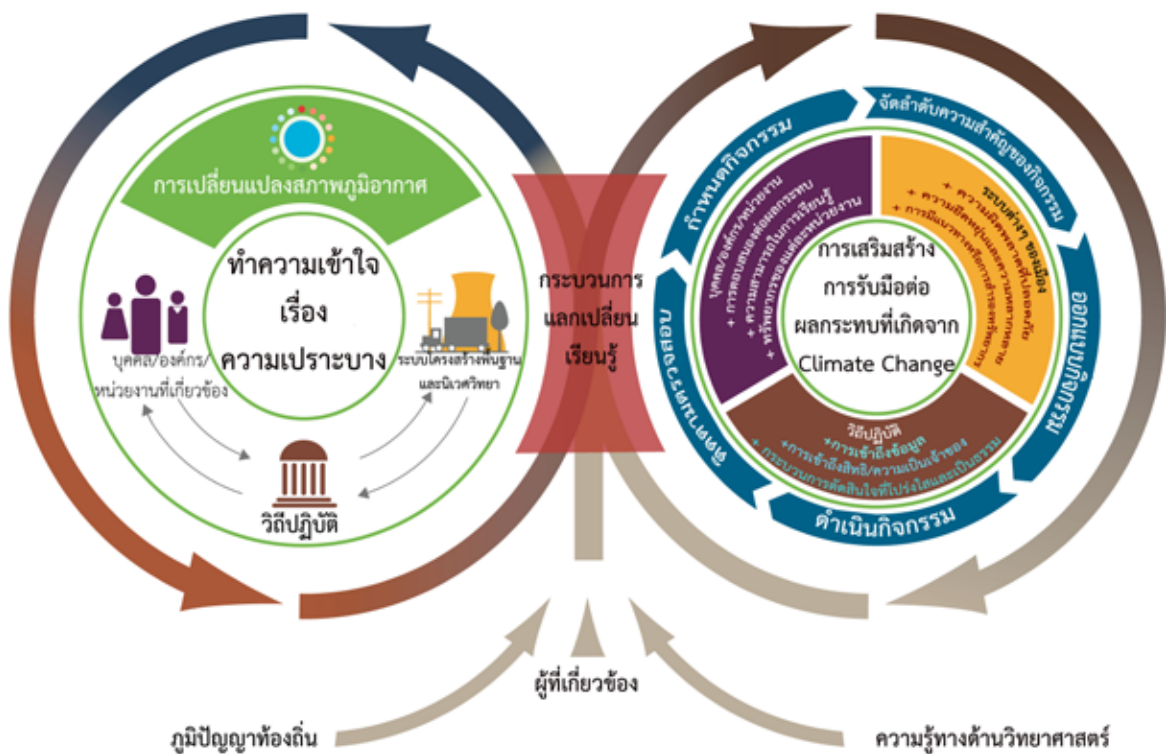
การเปลี่ยนแปลงสภาพภูมิอากาศ

ทำความเข้าใจ
เรื่อง
ความเปราะบาง

บุคคล/องค์กร/หน่วยงานที่เกี่ยวข้อง

ระบบโครงสร้างพื้นฐานและนิเวศวิทยา

วิถีปฏิบัติ

กระบวนการ
แลกเปลี่ยน
เรียนรู้

จัดลำดับความสำคัญของกิจกรรม

กำหนดกิจกรรม

บุคคล/องค์กร/หน่วยงาน
+ การตอบสนองต่อผลกระทบ
+ ความสามารถในการเรียนรู้
+ ทรัพยากรของแต่ละหน่วยงาน

ระบบสร้าง ของเมือง
+ ความ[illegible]
+ ความยืดหยุ่น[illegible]
+ การมีแนวทาง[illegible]

การเสริมสร้าง
การรับมือต่อ
ผลกระทบที่เกิดจาก
Climate Change

วิถีปฏิบัติ
+การเข้าถึงข้อมูล
+การเข้าถึงสิทธิ/ความเป็นเจ้าของ
+ กระบวนการตัดสินใจที่โปร่งใสและเป็นธรรม

ออกแบบกิจกรรม

ดำเนินกิจกรรม

ติดตามประเมินผล

ผู้ที่เกี่ยวข้อง

ภูมิปัญญาท้องถิ่น

ความรู้ทางด้านวิทยาศาสตร์